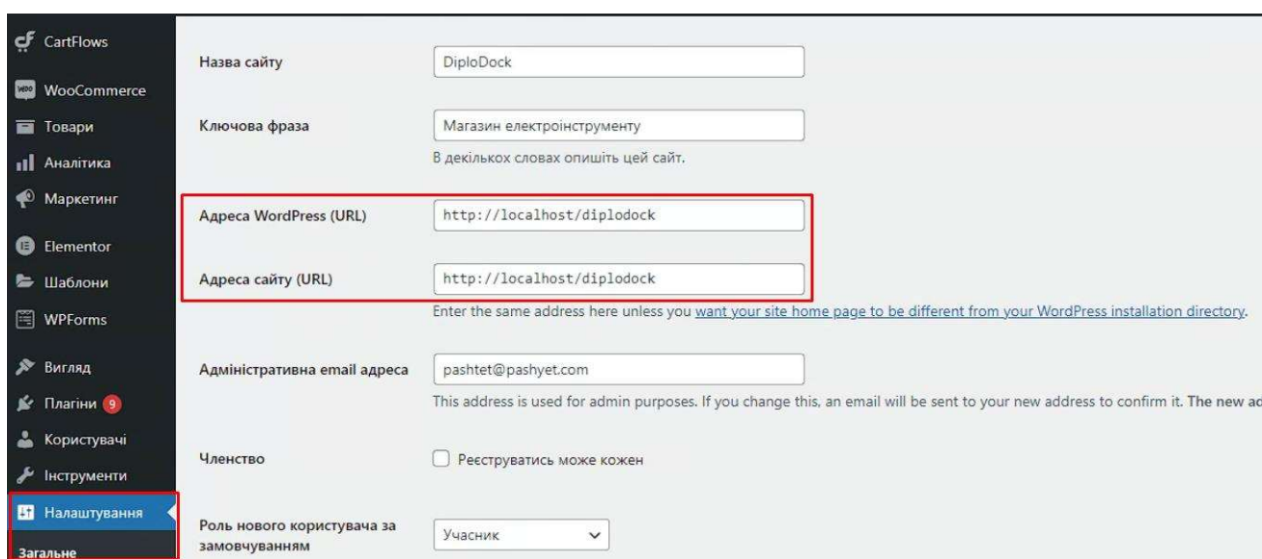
CartFlows
WooCommerce
Товари
Аналітика
Маркетинг
Elementor
Шаблони
WPForms
Вигляд
Плагіни 9
Користувачі
Інструменти
Налаштування
Загальне

Назва сайту
DiploDock

Ключова фраза
Магазин електроінструменту
В декількох словах опишіть цей сайт.

Адреса WordPress (URL)
http://localhost/diplodock

Адреса сайту (URL)
http://localhost/diplodock
Enter the same address here unless you want your site home page to be different from your WordPress installation directory.

Адміністративна email адреса
pashtet@pashyet.com
This address is used for admin purposes. If you change this, an email will be sent to your new address to confirm it. The new ad

Членство
Реєструватись може кожен

Роль нового користувача за замовчуванням
Учасник